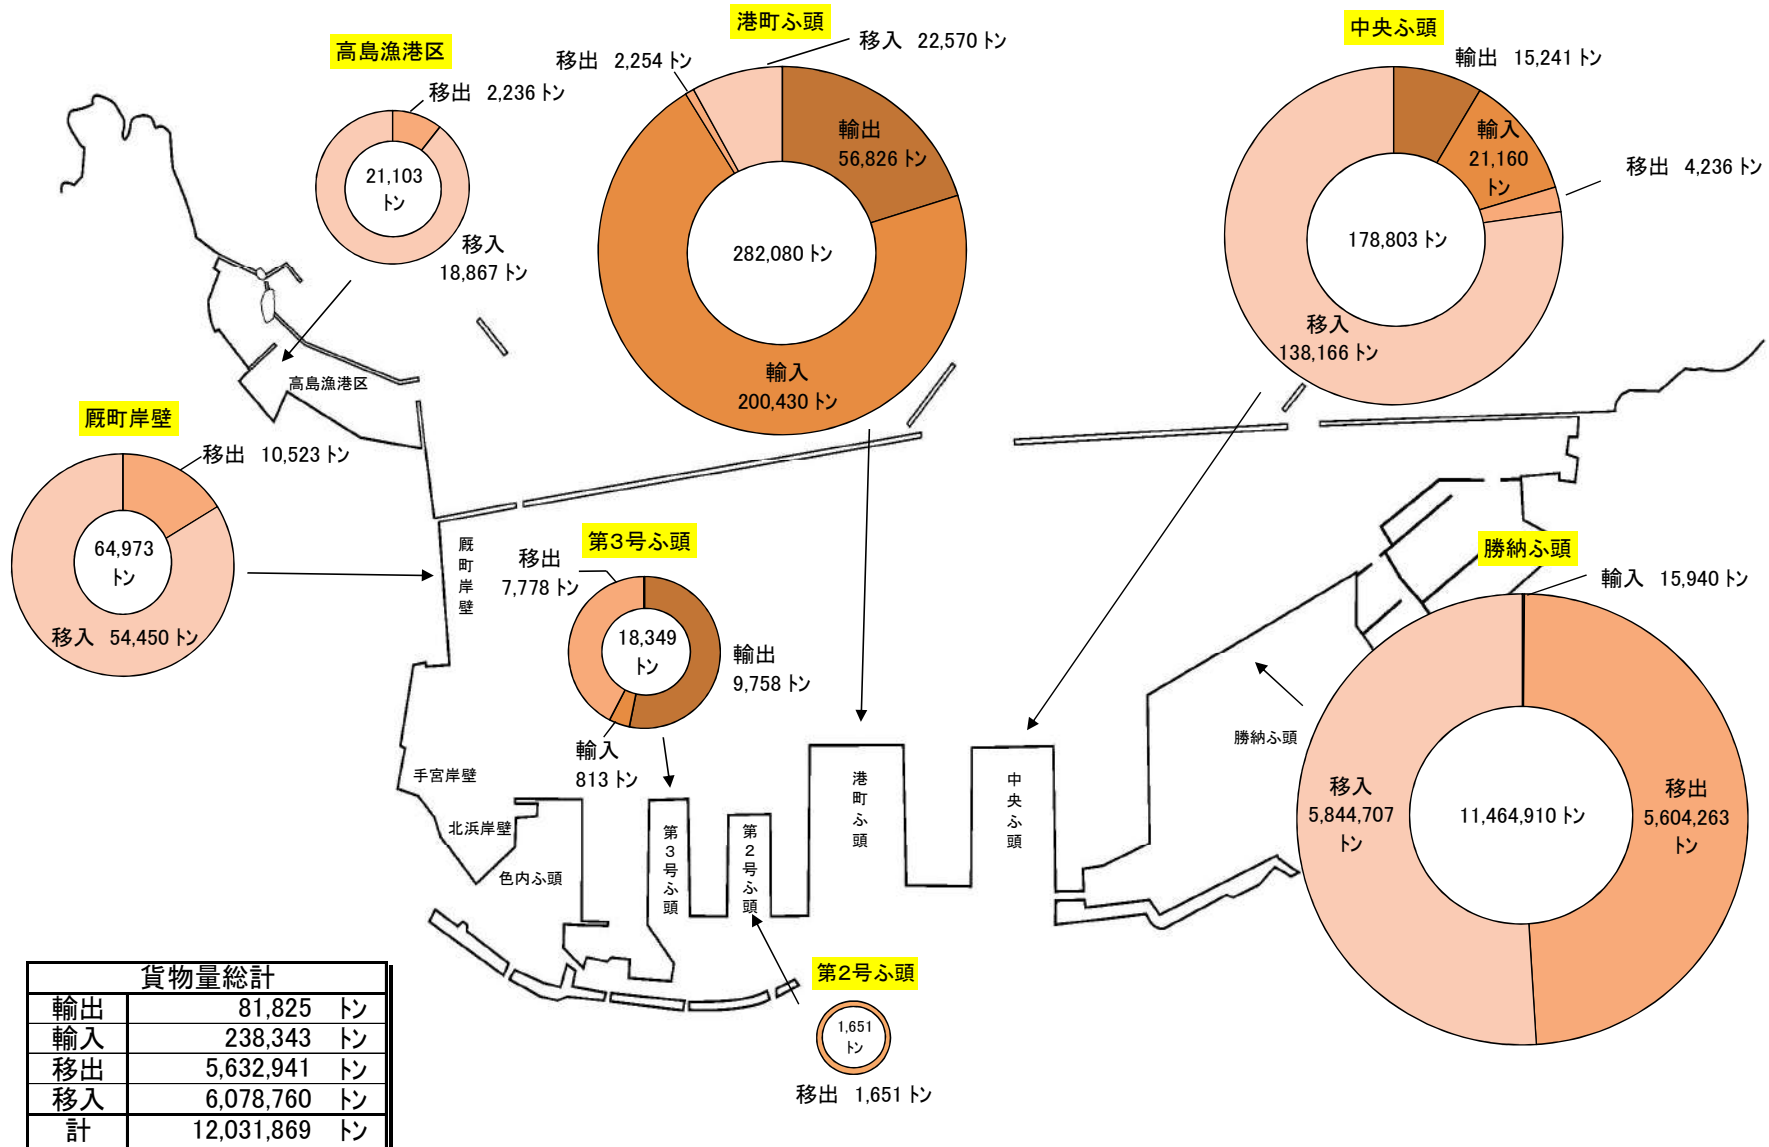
高島漁港区
移出 2,236 トン
21,103 トン
移入 18,867 トン

港町ふ頭
移出 2,254 トン
移入 22,570 トン
輸出 56,826 トン
282,080 トン
輸入 200,430 トン

中央ふ頭
輸出 15,241 トン
輸入 21,160 トン
移出 4,236 トン
178,803 トン
移入 138,166 トン

厩町岸壁
移出 10,523 トン
64,973 トン
移入 54,450 トン

第3号ふ頭
移出 7,778 トン
18,349 トン
輸出 9,758 トン
輸入 813 トン

勝納ふ頭
輸入 15,940 トン
移入 5,844,707 トン
11,464,910 トン
移出 5,604,263 トン

第2号ふ頭
1,651 トン
移出 1,651 トン

高島漁港区
厩町岸壁
手宮岸壁
北浜岸壁
色内ふ頭
第3号ふ頭
第2号ふ頭
港町ふ頭
中央ふ頭
勝納ふ頭

| 貨物量総計 | | |
|---|---|---|
| 輸出 | 81,825 | トン |
| 輸入 | 238,343 | トン |
| 移出 | 5,632,941 | トン |
| 移入 | 6,078,760 | トン |
| 計 | 12,031,869 | トン |